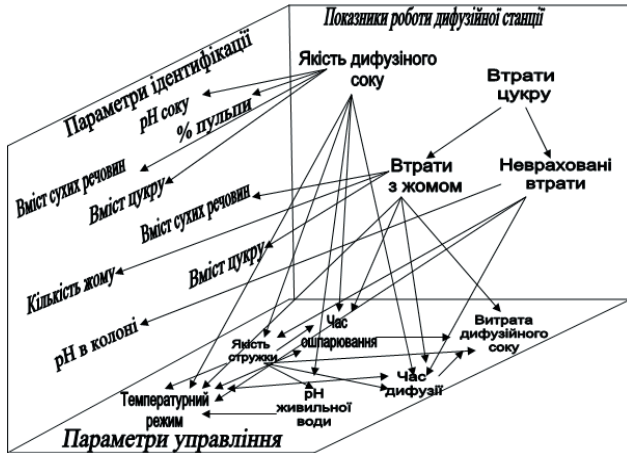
Показники роботи дифузійної станції

Параметри ідентифікації

Якість дифузіного соку

Втрати цукру

pH соку

% пульпи

Втрати з жомом

Неврахованi втрати

Вміст сухих речовин

Вміст цукру

Вміст сухих речовин

Кількість жому

Вміст цукру

pH в колоні

Якість стружки

Час ошпарювання

Витрата дифузійного соку

Час дифузії

Температурний режим

pH живильної води

Параметри управління